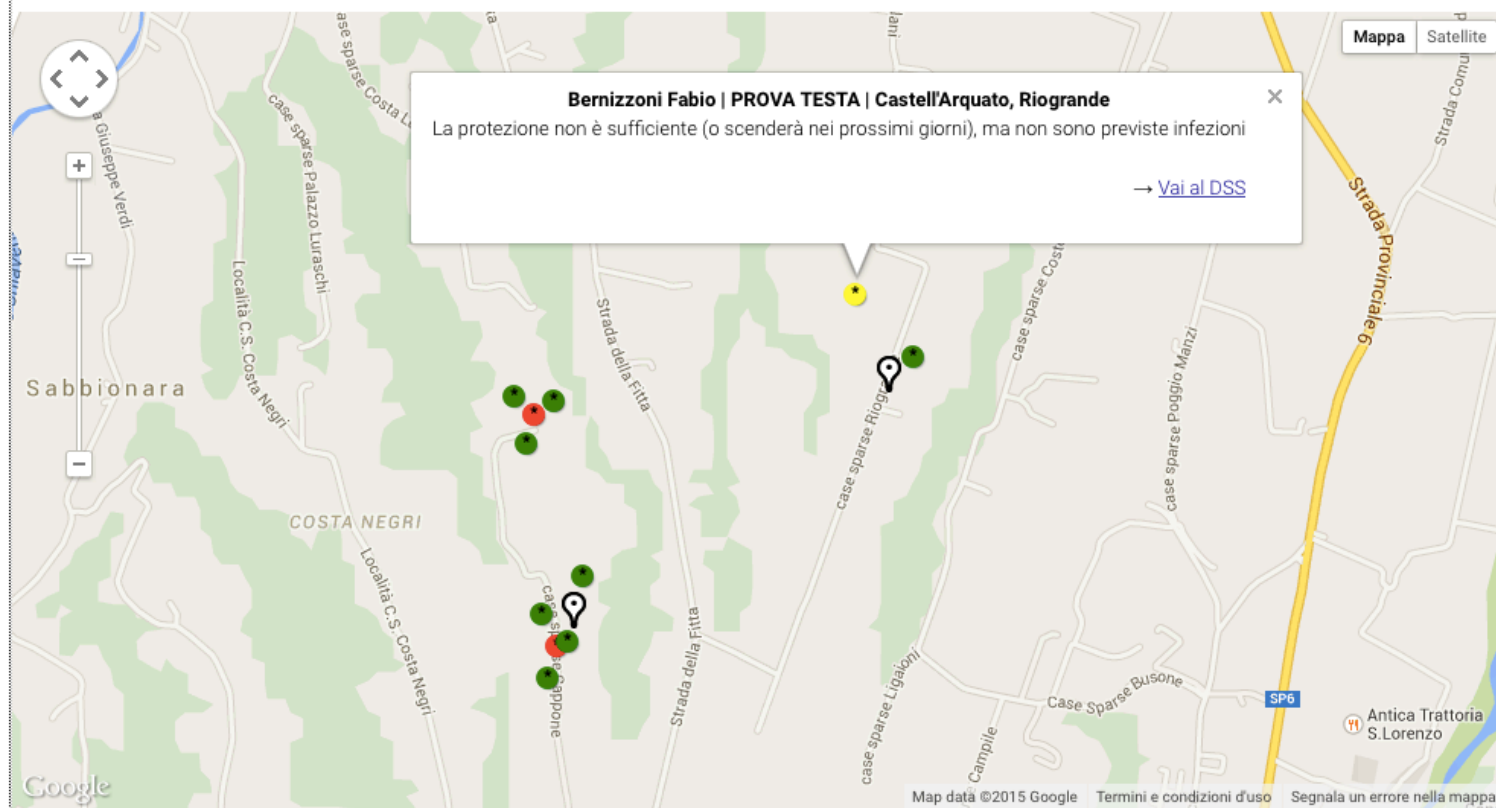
Mappa
Satellite

Bernizzoni Fabio | PROVA TESTA | Castell'Arquato, Riogrande
La protezione non è sufficiente (o scenderà nei prossimi giorni), ma non sono previste infezioni

→ Vai al DSS

+
−

Via Giuseppe Verdi
case sparse Costa L
case sparse Palazzo Luraschi
Località C.S. Costa Negri
Sabbionara
COSTA NEGRI
Località C.S. Costa Negri
Strada della Fitta
Strada della Fitta
case sparse Cappone
case sparse Riogr
case sparse Costa
case sparse Poggio Manzi
Strada Provinciale 6
Strada Comu
case sparse Ligaioni
Campile
Case Sparse Busone
SP6
Antica Trattoria S.Lorenzo

Google
Map data ©2015 Google
Termini e condizioni d'uso
Segnala un errore nella mappa